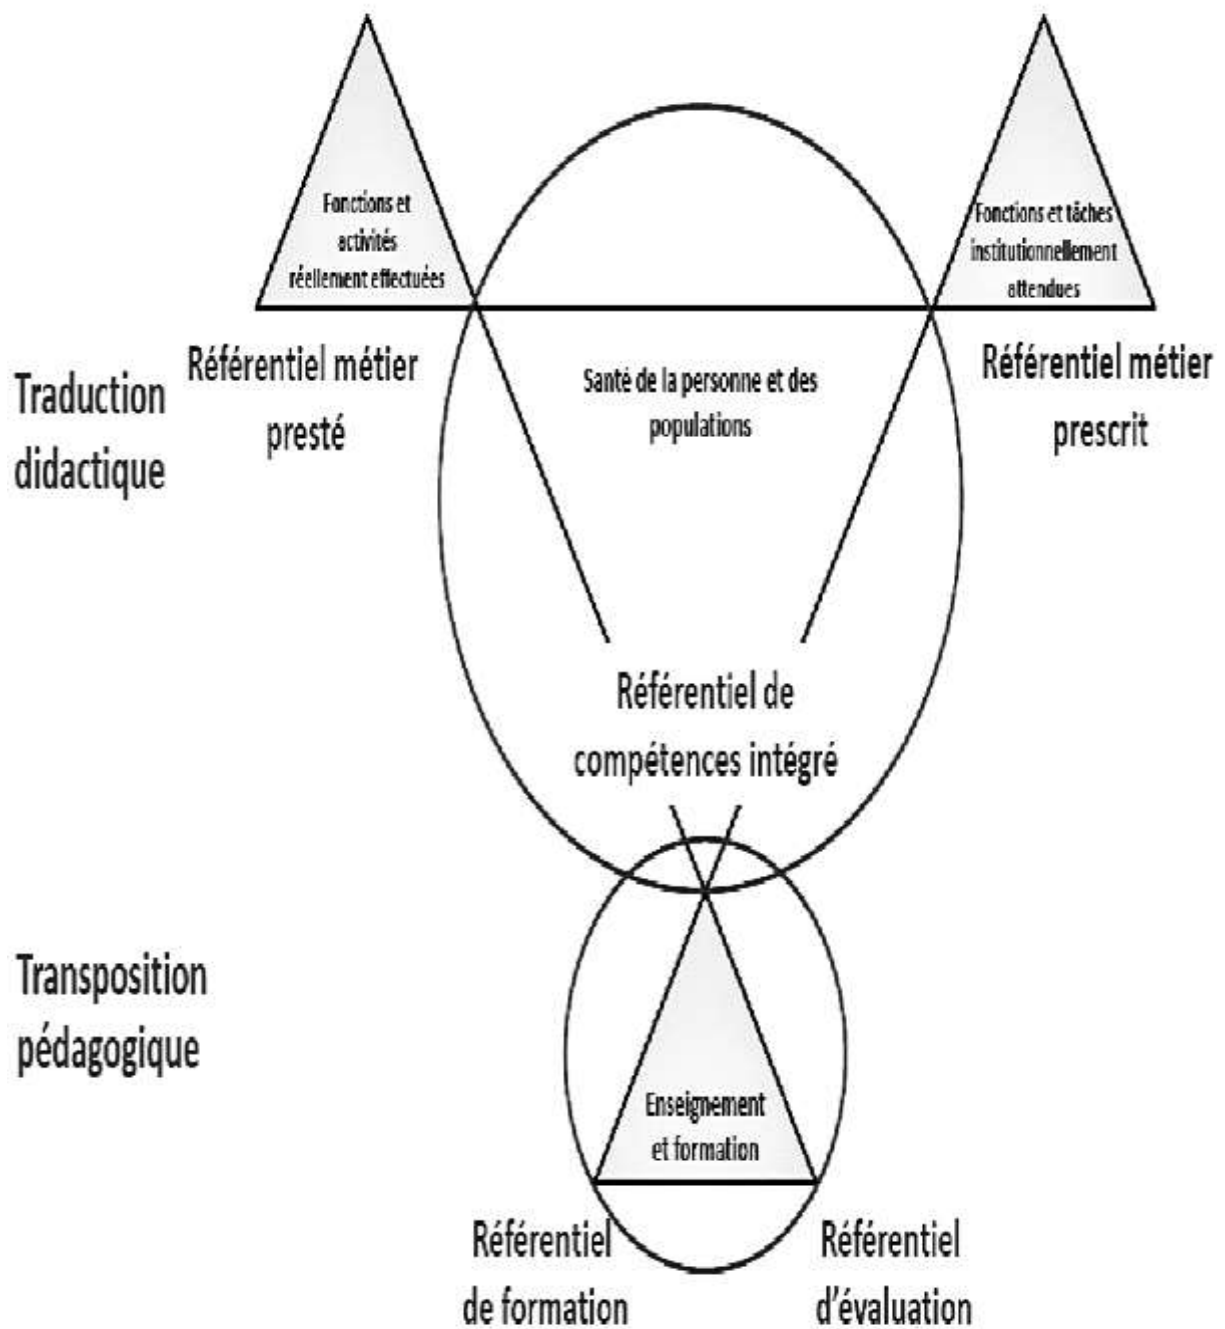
Fonctions et activités réellement effectuées

Fonctions et tâches institutionnellement attendues

Référentiel métier presté

Référentiel métier prescrit

Traduction didactique

Santé de la personne et des populations

Référentiel de compétences intégré

Transposition pédagogique

Enseignement et formation

Référentiel de formation

Référentiel d'évaluation